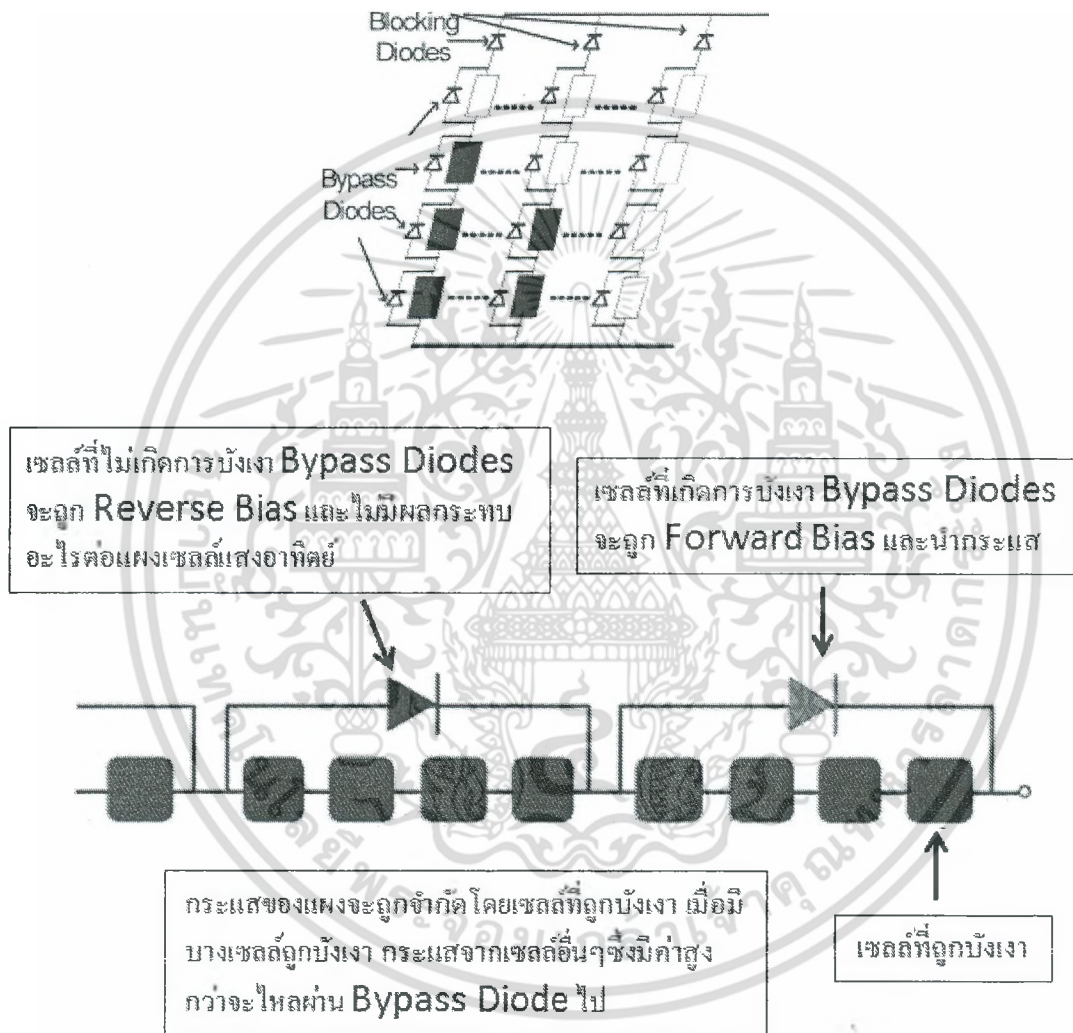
Blocking Diodes

Bypass Diodes

เซลล์ที่ไม่เกิดการบังเงา Bypass Diodes จะถูก Reverse Bias และไม่มีผลกระทบอะไรต่อแผงเซลล์แสงอาทิตย์

เซลล์ที่เกิดการบังเงา Bypass Diodes จะถูก Forward Bias และนำกระแส

กระแสของแผงจะถูกจำกัด โดยเซลล์ที่ถูกบังเงา เมื่อมีบางเซลล์ถูกบังเงา กระแสจากเซลล์อื่นๆซึ่งมีค่าสูงกว่าจะไหลผ่าน Bypass Diode ไป

เซลล์ที่ถูกบังเงา